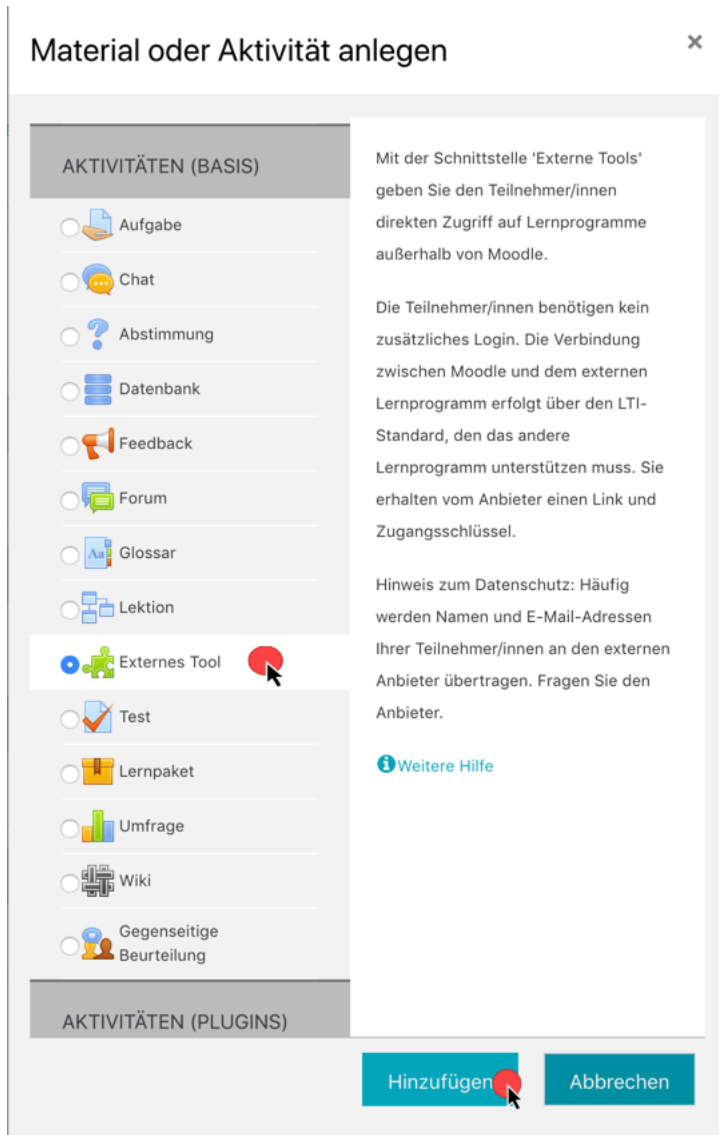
Material oder Aktivität anlegen

×

AKTIVITÄTEN (BASIS)

Aufgabe
Chat
Abstimmung
Datenbank
Feedback
Forum
Glossar
Lektion
Externes Tool
Test
Lernpaket
Umfrage
Wiki
Gegenseitige Beurteilung

AKTIVITÄTEN (PLUGINS)

Mit der Schnittstelle 'Externe Tools' geben Sie den Teilnehmer/innen direkten Zugriff auf Lernprogramme außerhalb von Moodle.

Die Teilnehmer/innen benötigen kein zusätzliches Login. Die Verbindung zwischen Moodle und dem externen Lernprogramm erfolgt über den LTI-Standard, den das andere Lernprogramm unterstützen muss. Sie erhalten vom Anbieter einen Link und Zugangsschlüssel.

Hinweis zum Datenschutz: Häufig werden Namen und E-Mail-Adressen Ihrer Teilnehmer/innen an den externen Anbieter übertragen. Fragen Sie den Anbieter.

Weitere Hilfe

Hinzufügen

Abbrechen